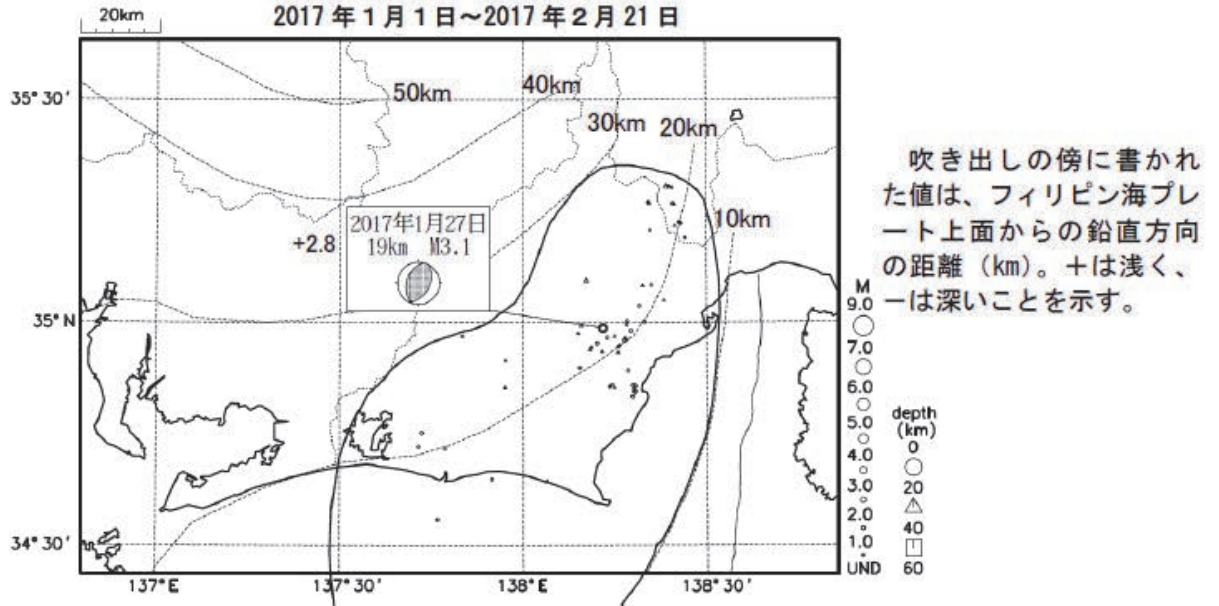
20km

2017 年 1 月 1 日～2017 年 2 月 21 日

35° 30′

50km

40km

30km

20km

10km

2017年1月27日
19km　M3.1

+2.8

35° N

34° 30′

137° E

137° 30′

138° E

138° 30′

M
9.0
7.0
6.0
5.0
4.0
3.0
2.0
1.0
UND

depth
(km)
0
20
40
60

吹き出しの傍に書かれた値は、フィリピン海プレート上面からの鉛直方向の距離（km）。＋は浅く、－は深いことを示す。